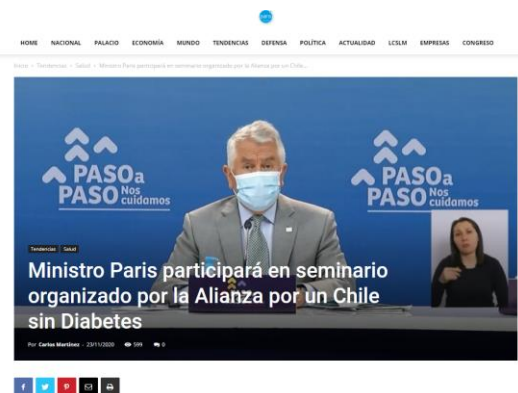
HOME NACIONAL PALACIO ECONOMÍA MUNDO TENDENCIAS DEFENSA POLÍTICA ACTUALIDAD LCSLM EMPRESAS CONGRESO

Inicio > Tendencias > Salud > Ministro Paris participará en seminario organizado por la Alianza por un Chile...

PASO a PASO Nos cuidamos

PASO a PASO Nos cuidamos

Tendencias Salud

Ministro Paris participará en seminario organizado por la Alianza por un Chile sin Diabetes

Por Carlos Martínez - 23/11/2020 599 0